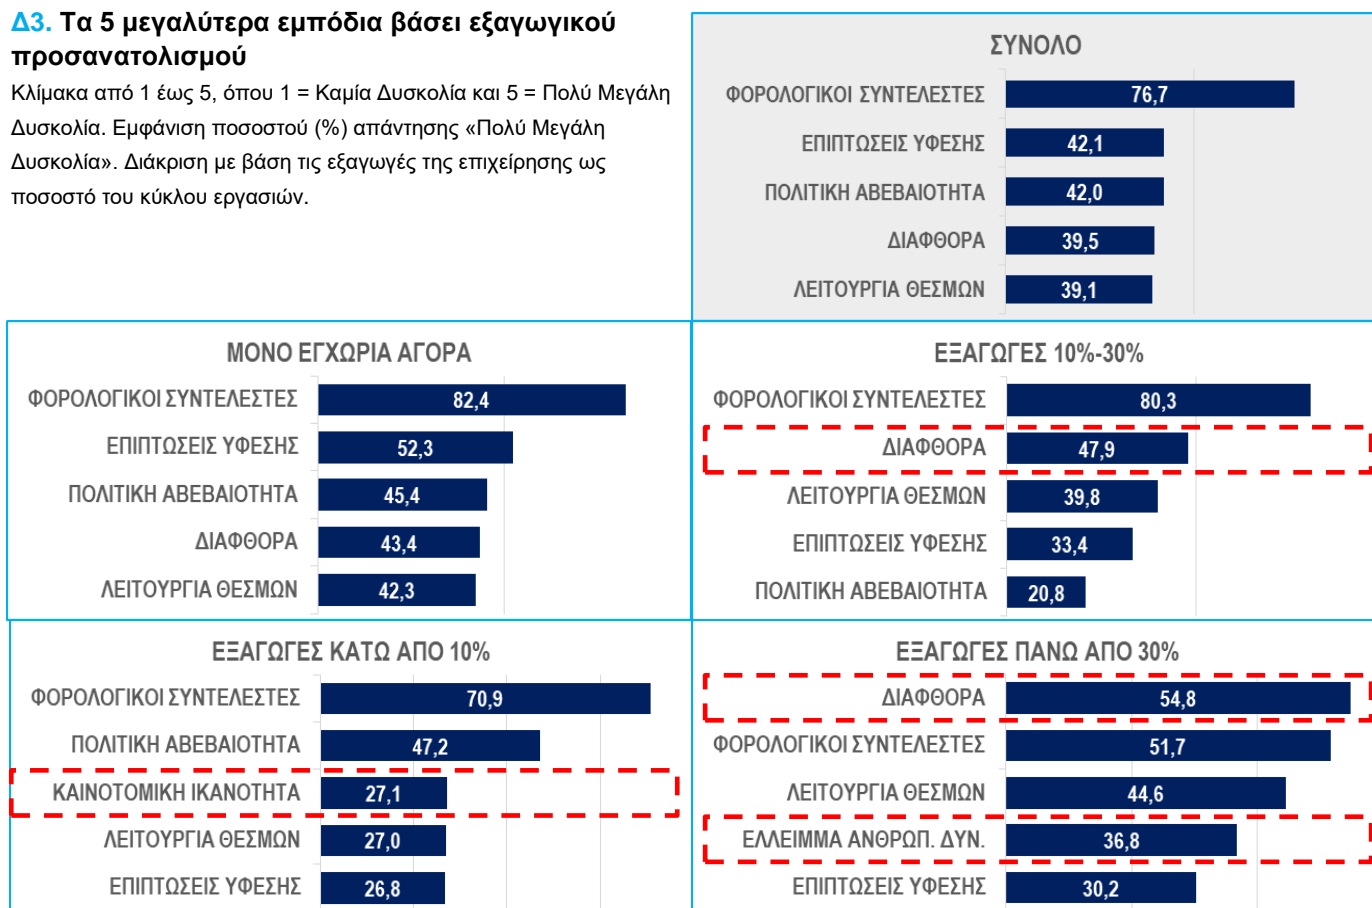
**Δ3. Τα 5 μεγαλύτερα εμπόδια βάσει εξαγωγικού προσανατολισμού**

Κλίμακα από 1 έως 5, όπου 1 = Καμία Δυσκολία και 5 = Πολύ Μεγάλη Δυσκολία. Εμφάνιση ποσοστού (%) απάντησης «Πολύ Μεγάλη Δυσκολία». Διάκριση με βάση τις εξαγωγές της επιχείρησης ως ποσοστό του κύκλου εργασιών.

ΣΥΝΟΛΟ

| | |
|---|---|
| ΦΟΡΟΛΟΓΙΚΟΙ ΣΥΝΤΕΛΕΣΤΕΣ | 76,7 |
| ΕΠΙΠΤΩΣΕΙΣ ΥΦΕΣΗΣ | 42,1 |
| ΠΟΛΙΤΙΚΗ ΑΒΕΒΑΙΟΤΗΤΑ | 42,0 |
| ΔΙΑΦΘΟΡΑ | 39,5 |
| ΛΕΙΤΟΥΡΓΙΑ ΘΕΣΜΩΝ | 39,1 |

ΜΟΝΟ ΕΓΧΩΡΙΑ ΑΓΟΡΑ

| | |
|---|---|
| ΦΟΡΟΛΟΓΙΚΟΙ ΣΥΝΤΕΛΕΣΤΕΣ | 82,4 |
| ΕΠΙΠΤΩΣΕΙΣ ΥΦΕΣΗΣ | 52,3 |
| ΠΟΛΙΤΙΚΗ ΑΒΕΒΑΙΟΤΗΤΑ | 45,4 |
| ΔΙΑΦΘΟΡΑ | 43,4 |
| ΛΕΙΤΟΥΡΓΙΑ ΘΕΣΜΩΝ | 42,3 |

ΕΞΑΓΩΓΕΣ 10%-30%

| | |
|---|---|
| ΦΟΡΟΛΟΓΙΚΟΙ ΣΥΝΤΕΛΕΣΤΕΣ | 80,3 |
| ΔΙΑΦΘΟΡΑ | 47,9 |
| ΛΕΙΤΟΥΡΓΙΑ ΘΕΣΜΩΝ | 39,8 |
| ΕΠΙΠΤΩΣΕΙΣ ΥΦΕΣΗΣ | 33,4 |
| ΠΟΛΙΤΙΚΗ ΑΒΕΒΑΙΟΤΗΤΑ | 20,8 |

ΕΞΑΓΩΓΕΣ ΚΑΤΩ ΑΠΟ 10%

| | |
|---|---|
| ΦΟΡΟΛΟΓΙΚΟΙ ΣΥΝΤΕΛΕΣΤΕΣ | 70,9 |
| ΠΟΛΙΤΙΚΗ ΑΒΕΒΑΙΟΤΗΤΑ | 47,2 |
| ΚΑΙΝΟΤΟΜΙΚΗ ΙΚΑΝΟΤΗΤΑ | 27,1 |
| ΛΕΙΤΟΥΡΓΙΑ ΘΕΣΜΩΝ | 27,0 |
| ΕΠΙΠΤΩΣΕΙΣ ΥΦΕΣΗΣ | 26,8 |

ΕΞΑΓΩΓΕΣ ΠΑΝΩ ΑΠΟ 30%

| | |
|---|---|
| ΔΙΑΦΘΟΡΑ | 54,8 |
| ΦΟΡΟΛΟΓΙΚΟΙ ΣΥΝΤΕΛΕΣΤΕΣ | 51,7 |
| ΛΕΙΤΟΥΡΓΙΑ ΘΕΣΜΩΝ | 44,6 |
| ΕΛΛΕΙΜΜΑ ΑΝΘΡΩΠ. ΔΥΝ. | 36,8 |
| ΕΠΙΠΤΩΣΕΙΣ ΥΦΕΣΗΣ | 30,2 |